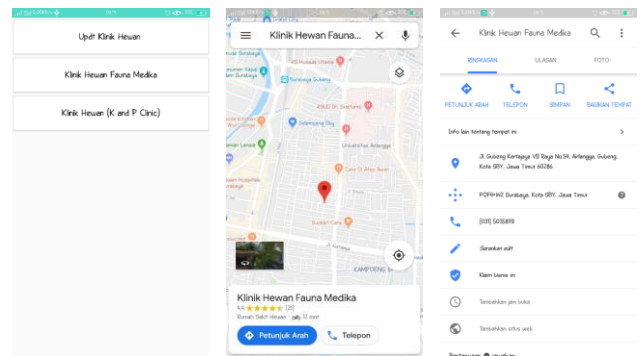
Updt Klinik Hewan

Klinik Hewan Fauna Medika

Klinik Hewan (K and P Clinic)

Klinik Hewan Fauna...

Surabaya Gubeng

RSUD Dr. Soetomo

Universitas Airlangga

Kampus B

KAMPOENG SU

Klinik Hewan Fauna Medika

4,6 ★★★★★ (21)

Rumah Sakit Hewan · 12 mnt

Petunjuk Arah

Telepon

Klinik Hewan Fauna Medika

RINGKASAN

ULASAN

FOTO

PETUNJUK ARAH

TELEPON

SIMPAN

BAGIKAN TEMPAT

Info lain tentang tempat ini

Jl. Gubeng Kertajaya VII Raya No.5A, Airlangga, Gubeng, Kota SBY, Jawa Timur 60286

PQP4+W2 Surabaya, Kota SBY, Jawa Timur

(031) 5035819

Sarankan edit

Klaim bisnis ini

Tambahkan jam buka

Tambahkan situs web